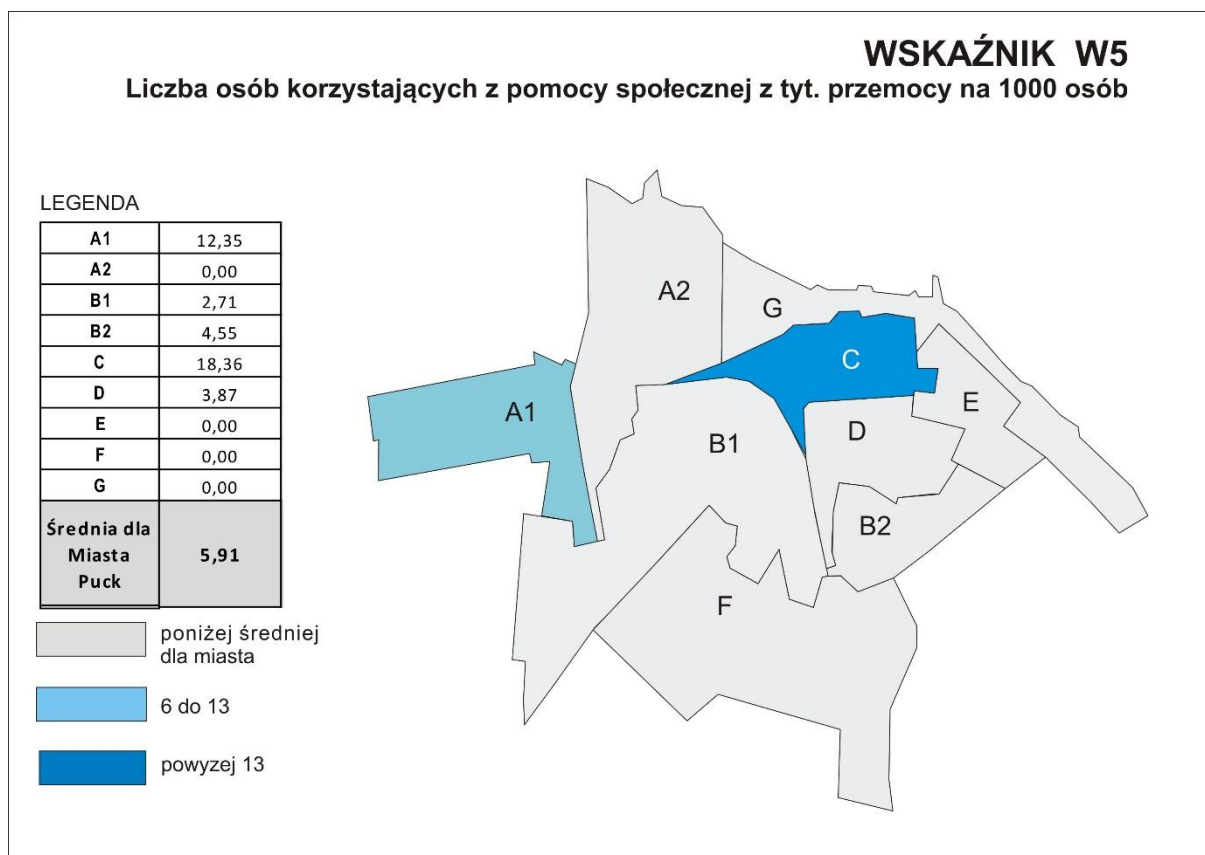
WSKAŹNIK W5
Liczba osób korzystających z pomocy społecznej z tyt. przemocy na 1000 osób

LEGENDA

| A1 | 12,35 |
|---|---|
| A2 | 0,00 |
| B1 | 2,71 |
| B2 | 4,55 |
| C | 18,36 |
| D | 3,87 |
| E | 0,00 |
| F | 0,00 |
| G | 0,00 |
| Średnia dla Miasta Puck | 5,91 |

poniżej średniej dla miasta

6 do 13

powyzej 13

A2
G
C
A1
E
B1
D
B2
F